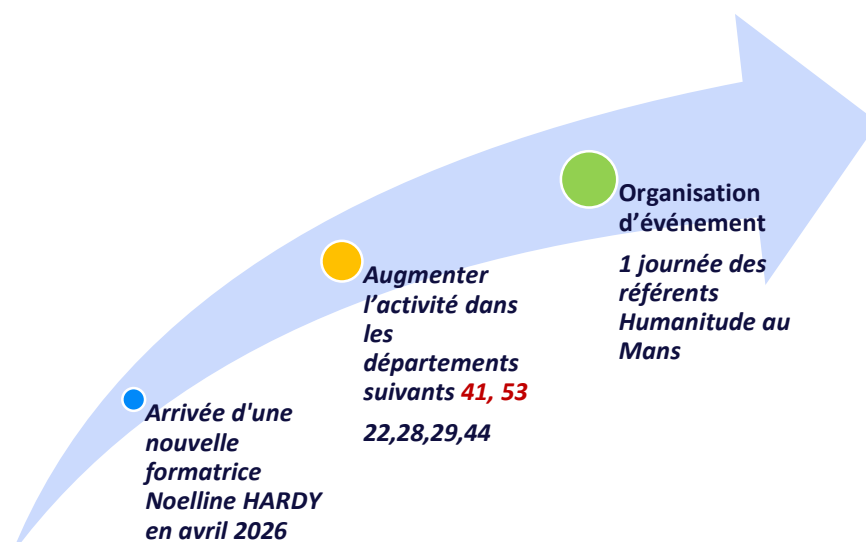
Arrivée d'une nouvelle formatrice Noelline HARDY en avril 2026

Augmenter l’activité dans les départements suivants 41, 53

22,28,29,44

Organisation d’événement

1 journée des référents Humanitude au Mans